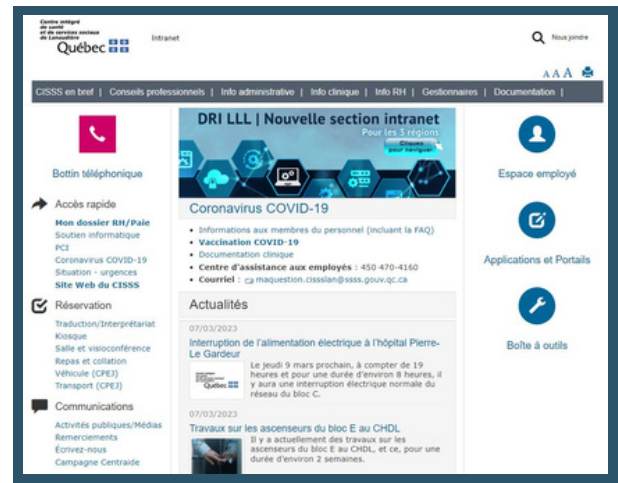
Centre intégré de santé et de services sociaux de Lanaudière
Québec

Intranet

Nous joindre

A A A

CISSS en bref | Conseils professionnels | Info administrative | Info clinique | Info RH | Gestionnaires | Documentation |

Bottin téléphonique

Accès rapide
Mon dossier RH/Paie
Soutien informatique
PCI
Coronavirus COVID-19
Situation - urgences
Site Web du CISSS

Réservation
Traduction/Interprétariat
Kiosque
Salle et visioconférence
Repas et collation
Véhicule (CPEJ)
Transport (CPEJ)

Communications
Activités publiques/Médias
Remerciements
Écrivez-nous
Campagne Centraide

DRI LLL | Nouvelle section intranet
Pour les 3 régions
Cliquez pour naviguer

Coronavirus COVID-19
• Informations aux membres du personnel (incluant la FAQ)
• Vaccination COVID-19
• Documentation clinique
• Centre d'assistance aux employés : 450 470-4160
• Courriel : maquestion.cissslan@ssss.gouv.qc.ca

Actualités

07/03/2023
Interruption de l'alimentation électrique à l'hôpital Pierre-Le Gardeur
Le jeudi 9 mars prochain, à compter de 19 heures et pour une durée d'environ 8 heures, il y aura une interruption électrique normale du réseau du bloc C.

07/03/2023
Travaux sur les ascenseurs du bloc E au CHDL
Il y a actuellement des travaux sur les ascenseurs du bloc E au CHDL, et ce, pour une durée d'environ 2 semaines.

Espace employé

Applications et Portails

Boîte à outils